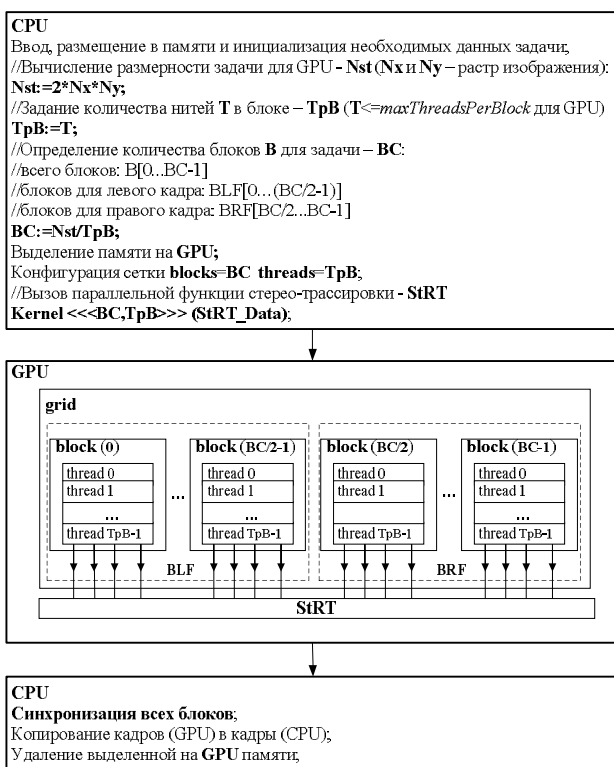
CPU
Ввод, размещение в памяти и инициализация необходимых данных задачи;
//Вычисление размерности задачи для GPU - Nst (Nx и Ny – растр изображения):
Nst:=2*Nx*Ny;
//Задание количества нитей T в блоке – TpB (T<=maxThreadsPerBlock для GPU)
TpB:=T;
//Определение количества блоков B для задачи – BC:
//всего блоков: B[0...BC-1]
//блоков для левого кадра: BLF[0...(BC/2-1)]
//блоков для правого кадра: BRF[BC/2...BC-1]
BC:=Nst/TpB;
Выделение памяти на GPU;
Конфигурация сетки blocks=BC threads=TpB;
//Вызов параллельной функции стерео-трассировки - StRT
Kernel <<<BC,TpB>>> (StRT_Data);

GPU
grid
block (0)
thread 0
thread 1
...
thread TpB-1
...
block (BC/2-1)
thread 0
thread 1
...
thread TpB-1
BLF
block (BC/2)
thread 0
thread 1
...
thread TpB-1
...
block (BC-1)
thread 0
thread 1
...
thread TpB-1
BRF
StRT

CPU
Синхронизация всех блоков;
Копирование кадров (GPU) в кадры (CPU);
Удаление выделенной на GPU памяти;